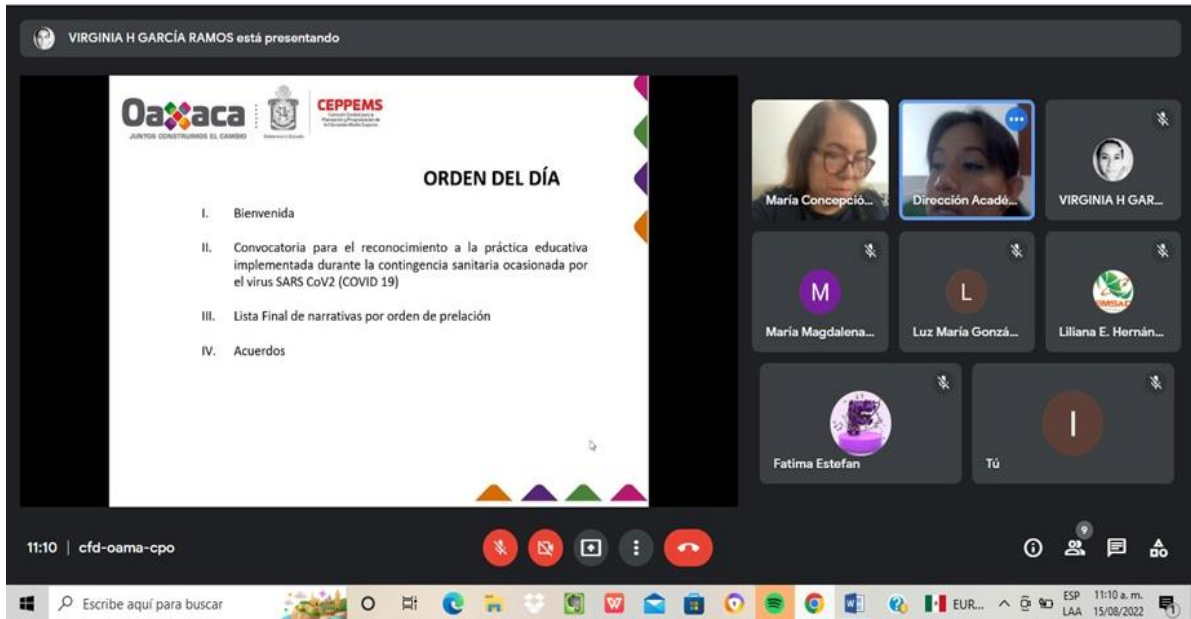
VIRGINIA H GARCÍA RAMOS está presentando

Oaxaca
JUNTOS CONSTRUIMOS EL CAMBIO

CEPPEMS

ORDEN DEL DÍA

I. Bienvenida

II. Convocatoria para el reconocimiento a la práctica educativa implementada durante la contingencia sanitaria ocasionada por el virus SARS CoV2 (COVID 19)

III. Lista Final de narrativas por orden de prelación

IV. Acuerdos

María Concepció...
Dirección Acadé...
VIRGINIA H GAR...
M
María Magdalena...
L
Luz María Gonzá...
Liliana E. Hernán...
Fatima Estefan
I
Tú

11:10 | cfd-oama-cpo

9

Escribe aquí para buscar

EUR...

ESP LAA

11:10 a. m. 15/08/2022